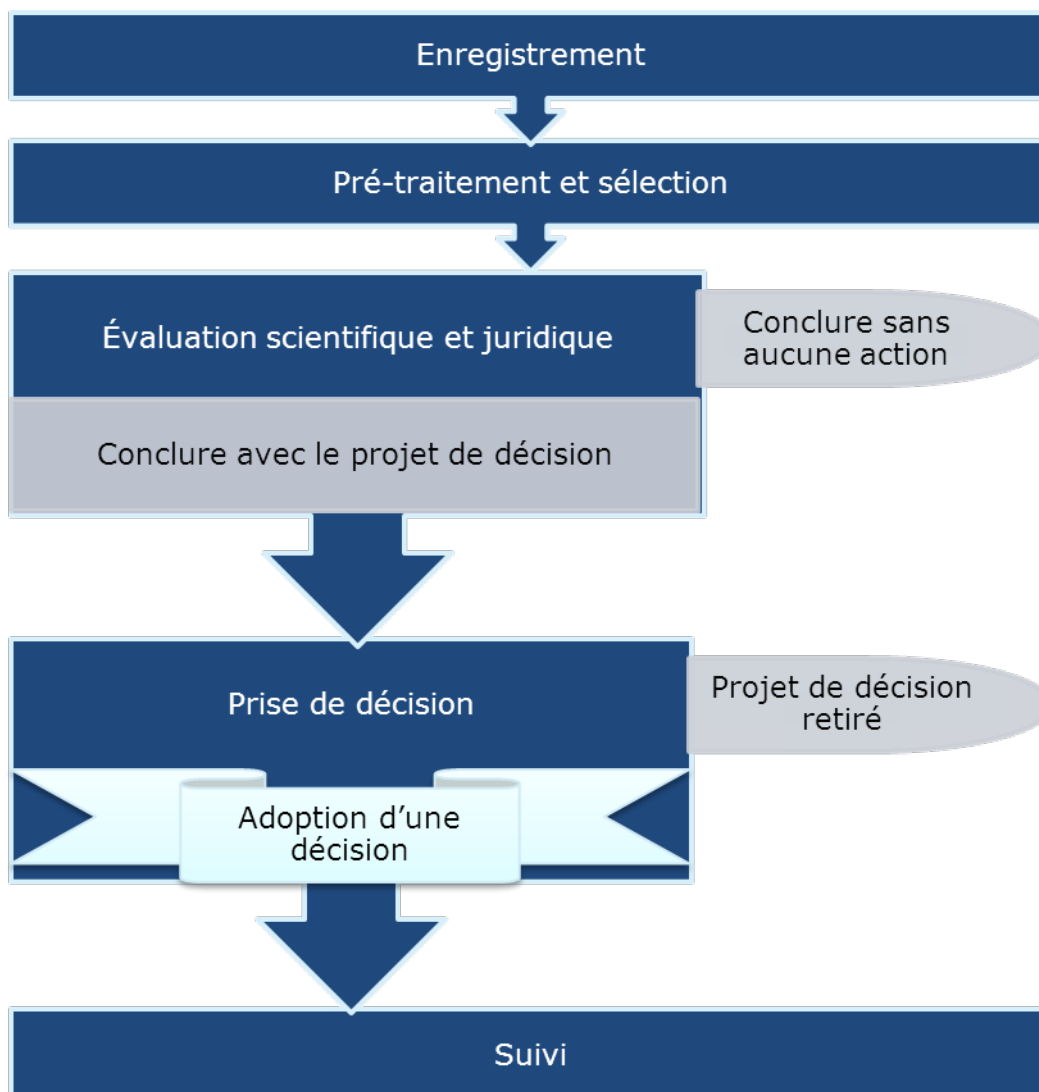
Enregistrement

Pré-traitement et sélection

Évaluation scientifique et juridique

Conclure sans aucune action

Conclure avec le projet de décision

Prise de décision

Projet de décision retiré

Adoption d’une décision

Suivi